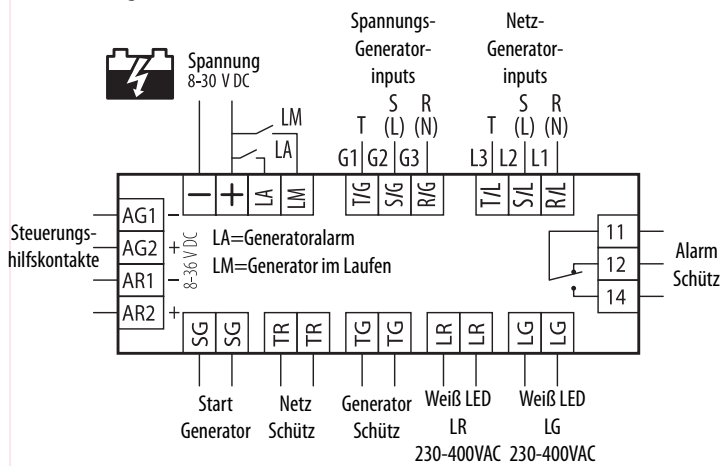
Spannungs-Generator-inputs

Netz-Generator-inputs

Spannung
8-30 V DC

LM
LA

T (L) (N)
S R
G1 G2 G3

T (L) (N)
S R
L3 L2 L1

— + LA LM T/G S/G R/G T/L S/L R/L

Steuerungs-hilfskontakte

AG1 –
AG2 +
AR1 –
AR2 +

8-36 V DC

LA=Generatoralarm
LM=Generator im Laufen

11
12
14

Alarm Schütz

SG SG TR TR TG TG LR LR LG LG

Start Generator

Netz Schütz

Generator Schütz

Weiß LED LR 230-400VAC

Weiß LED LG 230-400VAC